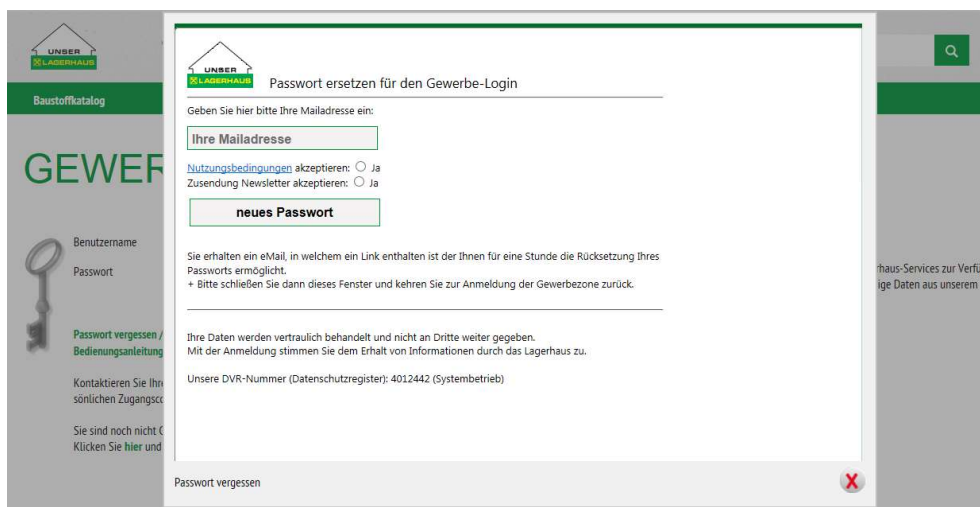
UNSER LAGERHAUS

Baustoffkatalog

GEWER

Benutzername

Passwort

Passwort vergessen /
Bedienungsanleitung

Kontaktieren Sie Ihr
sönlichen Zugangsc

Sie sind noch nicht
Klicken Sie hier und

haus-Services zur Verfü
ige Daten aus unserem

UNSER LAGERHAUS

Passwort ersetzen für den Gewerbe-Login

Geben Sie hier bitte Ihre Mailadresse ein:

Ihre Mailadresse

Nutzungsbedingungen akzeptieren: Ja
Zusendung Newsletter akzeptieren: Ja

neues Passwort

Sie erhalten ein eMail, in welchem ein Link enthalten ist der Ihnen für eine Stunde die Rücksetzung Ihres Passworts ermöglicht.
+ Bitte schließen Sie dann dieses Fenster und kehren Sie zur Anmeldung der Gewerbezone zurück.

Ihre Daten werden vertraulich behandelt und nicht an Dritte weiter gegeben.
Mit der Anmeldung stimmen Sie dem Erhalt von Informationen durch das Lagerhaus zu.

Unsere DVR-Nummer (Datenschutzregister): 4012442 (Systembetrieb)

Passwort vergessen

X